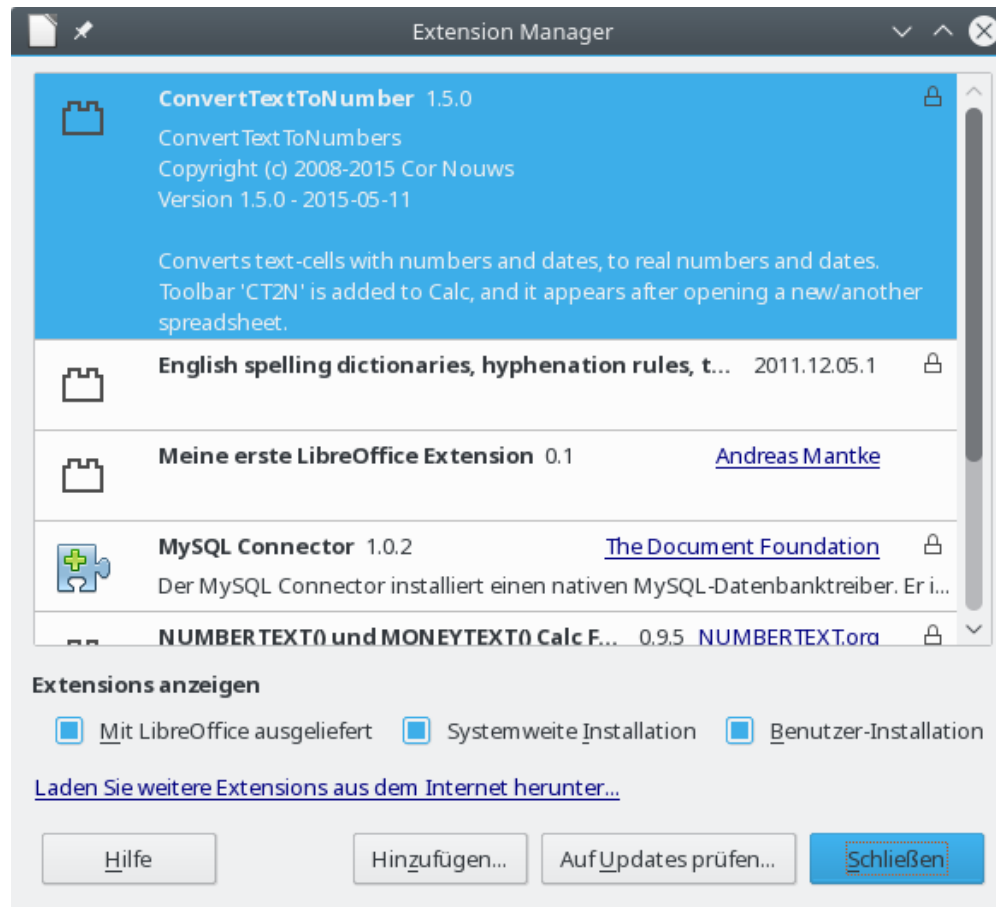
Extension Manager

ConvertTextToNumber 1.5.0
ConvertTextToNumbers
Copyright (c) 2008-2015 Cor Nouws
Version 1.5.0 - 2015-05-11

Converts text-cells with numbers and dates, to real numbers and dates. Toolbar 'CT2N' is added to Calc, and it appears after opening a new/another spreadsheet.

English spelling dictionaries, hyphenation rules, t... 2011.12.05.1

Meine erste LibreOffice Extension 0.1 Andreas Mantke

MySQL Connector 1.0.2 The Document Foundation
Der MySQL Connector installiert einen nativen MySQL-Datenbanktreiber. Er i...

NUMBERTEXT() und MONEYTEXT() Calc F... 0.9.5 NUMBERTEXT.org

Extensions anzeigen

Mit LibreOffice ausgeliefert
Systemweite Installation
Benutzer-Installation

Laden Sie weitere Extensions aus dem Internet herunter...

Hilfe
Hinzufügen...
Auf Updates prüfen...
Schließen